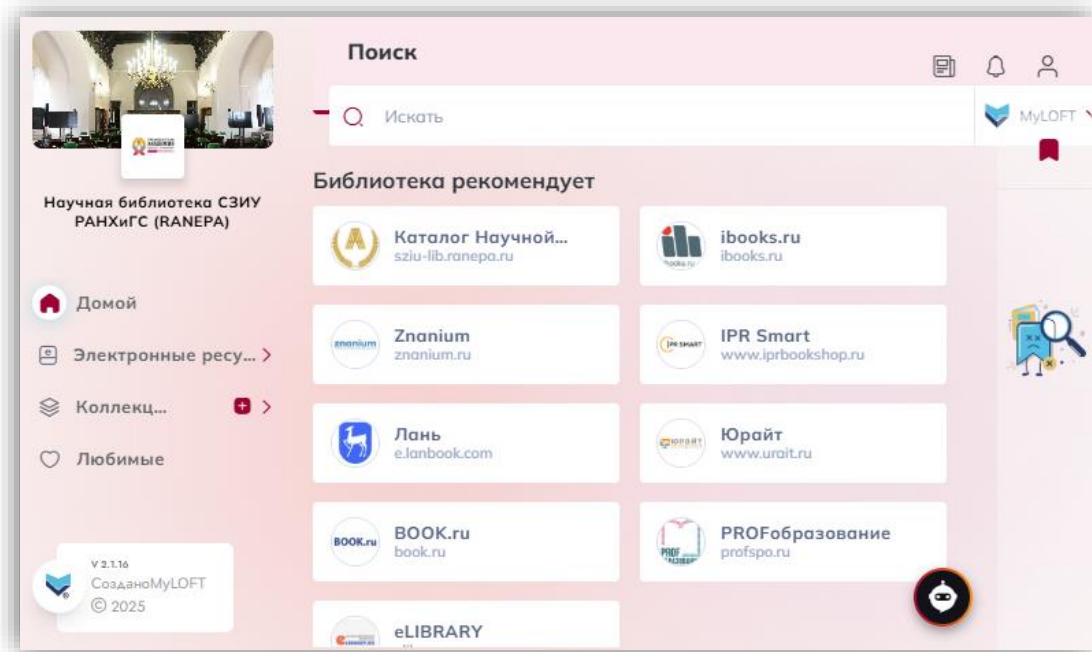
Научная библиотека СЗИУ РАНХиГС (RANEPA)

Домой

Электронные ресу... >

Коллекц... >

Любимые

V 2.1.16
СозданоMyLOFT
© 2025

Поиск

Искать

MyLOFT

Библиотека рекомендует

Каталог Научной...
sziu-lib.ranepa.ru

ibooks.ru
ibooks.ru

Znanium
znanium.ru

IPR Smart
www.iprbookshop.ru

Лань
e.lanbook.com

Юрайт
www.urait.ru

BOOK.ru
book.ru

PROFобразование
profspo.ru

eLIBRARY